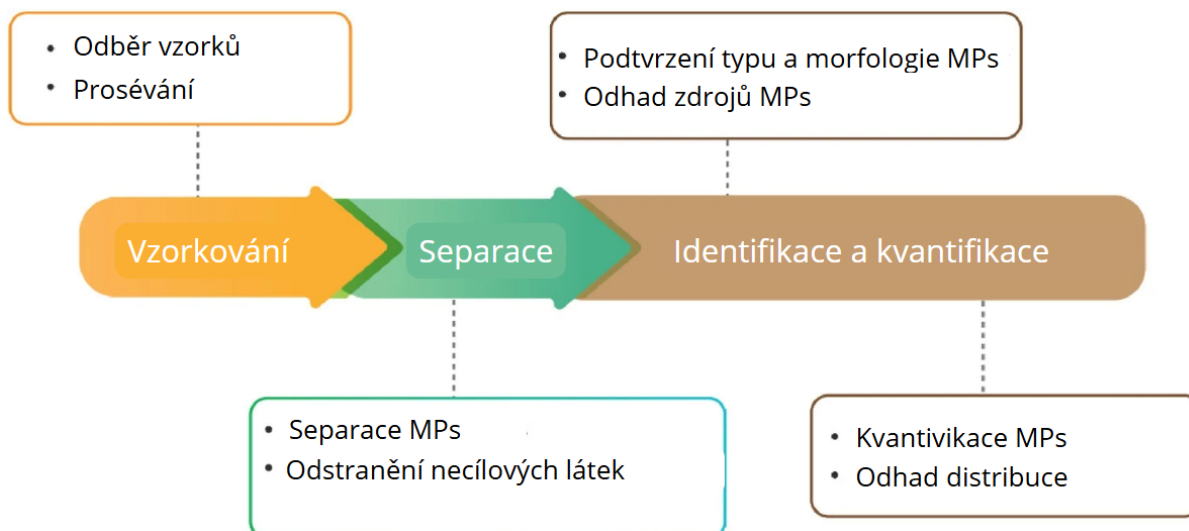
- Odběr vzorků
- Prosévání

- Podtvrzení typu a morfologie MPs
- Odhad zdrojů MPs

Vzorkování

Separace

Identifikace a kvantifikace

- Separace MPs
- Odstranění necílových látek

- Kvantivikace MPs
- Odhad distribuce